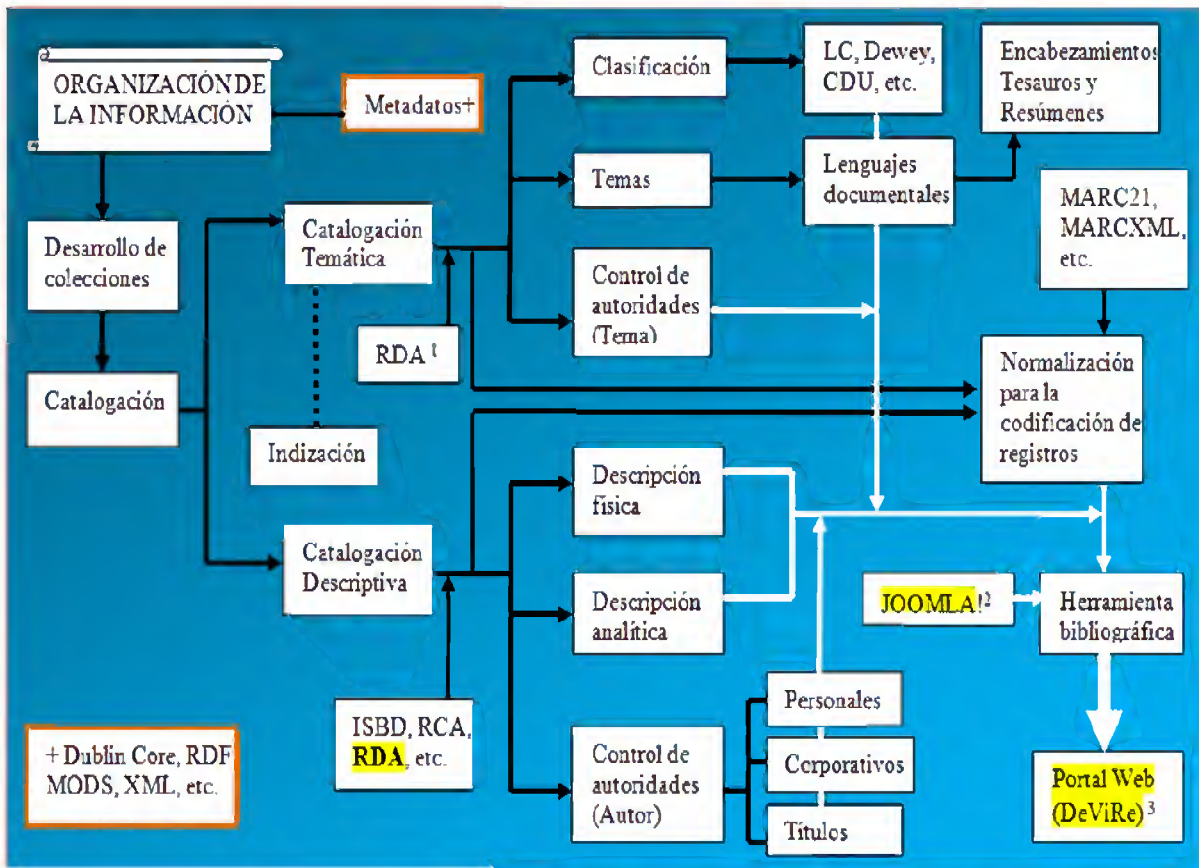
ORGANIZACIÓN DE LA INFORMACIÓN

Metadatos+

Clasificación

LC, Dewey, CDU, etc.

Encabezamientos Tesauros y Resúmenes

Temas

Lenguajes documentales

MARC21, MARCXML, etc.

Desarrollo de colecciones

Catalogación Temática

Control de autoridades (Tema)

RDA $^1$

Normalización para la codificación de registros

Catalogación

Indización

Descripción física

Catalogación Descriptiva

Descripción analítica

JOOMLA!$^2$

Herramienta bibliográfica

Personales

ISBD, RCA, RDA, etc.

Control de autoridades (Autor)

Corporativos

Títulos

+ Dublin Core, RDF MODS, XML, etc.

Portal Web (DeViRe) $^3$